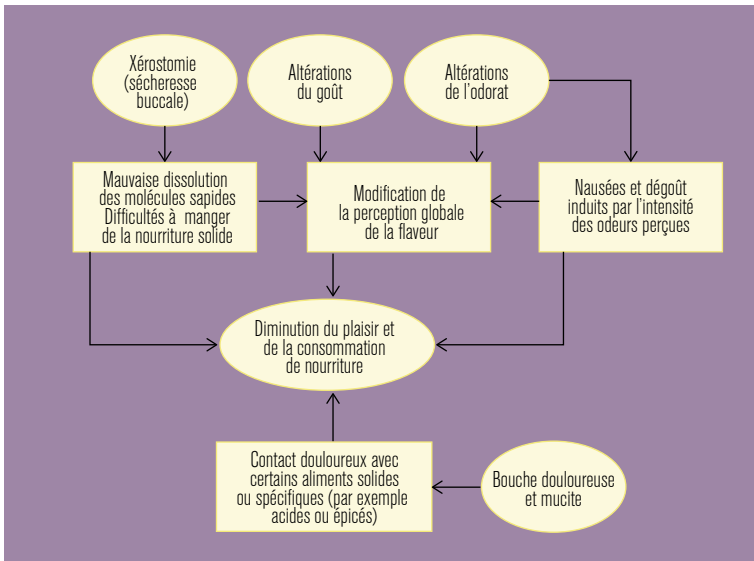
Xérostomie (sécheresse buccale)

Altérations du goût

Altérations de l'odorat

Mauvaise dissolution des molécules sapides Difficultés à manger de la nourriture solide

Modification de la perception globale de la flaveur

Nausées et dégoût induits par l'intensité des odeurs perçues

Diminution du plaisir et de la consommation de nourriture

Contact douloureux avec certains aliments solides ou spécifiques (par exemple acides ou épicés)

Bouche douloureuse et mucite